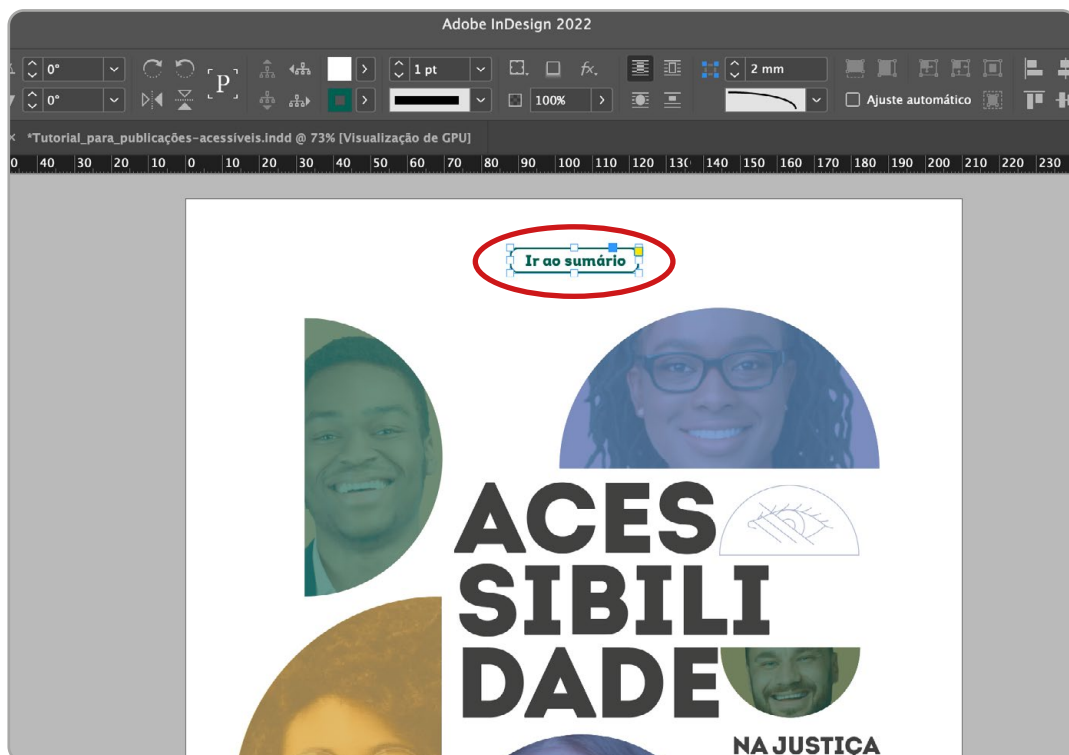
Adobe InDesign 2022

0°
0°
P
1 pt
100%
2 mm
Ajuste automático

*Tutorial_para_publicações-acessíveis.indd @ 73% [Visualização de GPU]

0 40 30 20 10 0 10 20 30 40 50 60 70 80 90 100 110 120 130 140 150 160 170 180 190 200 210 220 230

Ir ao sumário

ACES
SIBILI
DADE

NA JUSTIÇA